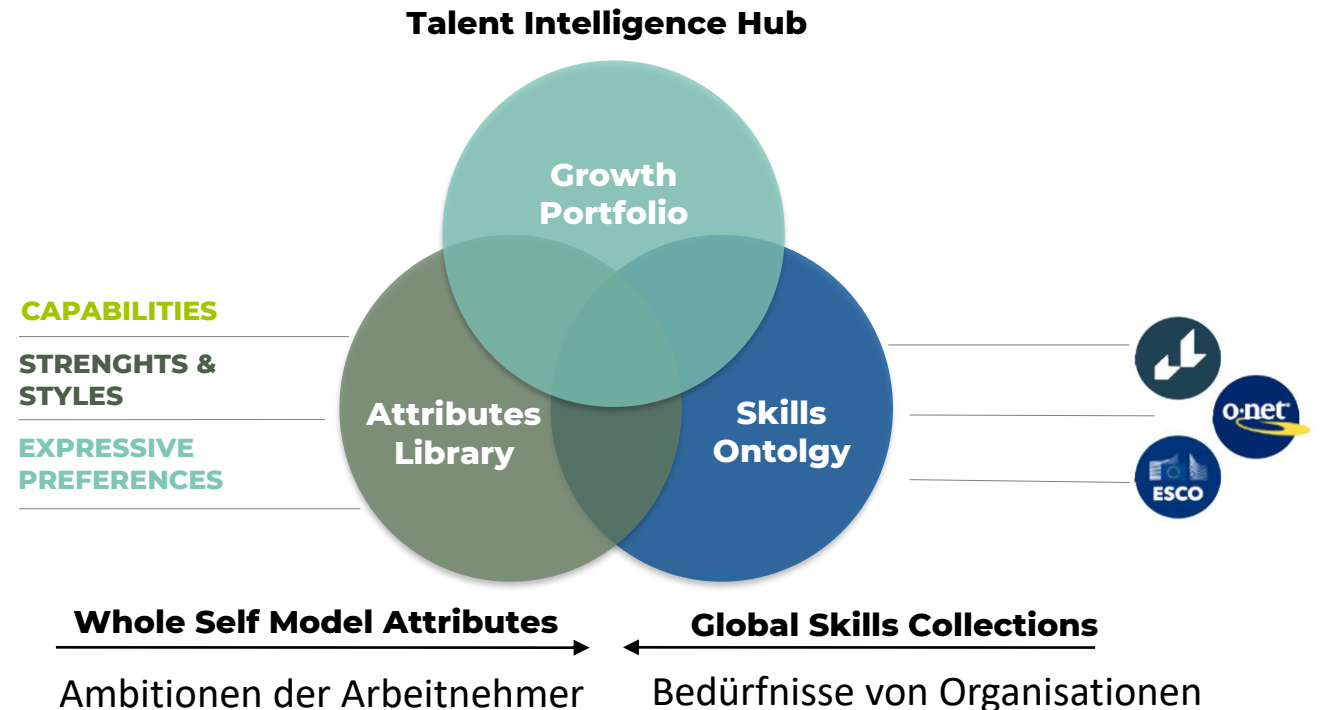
Talent Intelligence Hub

Growth Portfolio

CAPABILITIES

STRENGHTS & STYLES

EXPRESSIVE PREFERENCES

Attributes Library

Skills Ontolgy

o·net

ESCO

Whole Self Model Attributes

Global Skills Collections

Ambitionen der Arbeitnehmer

Bedürfnisse von Organisationen